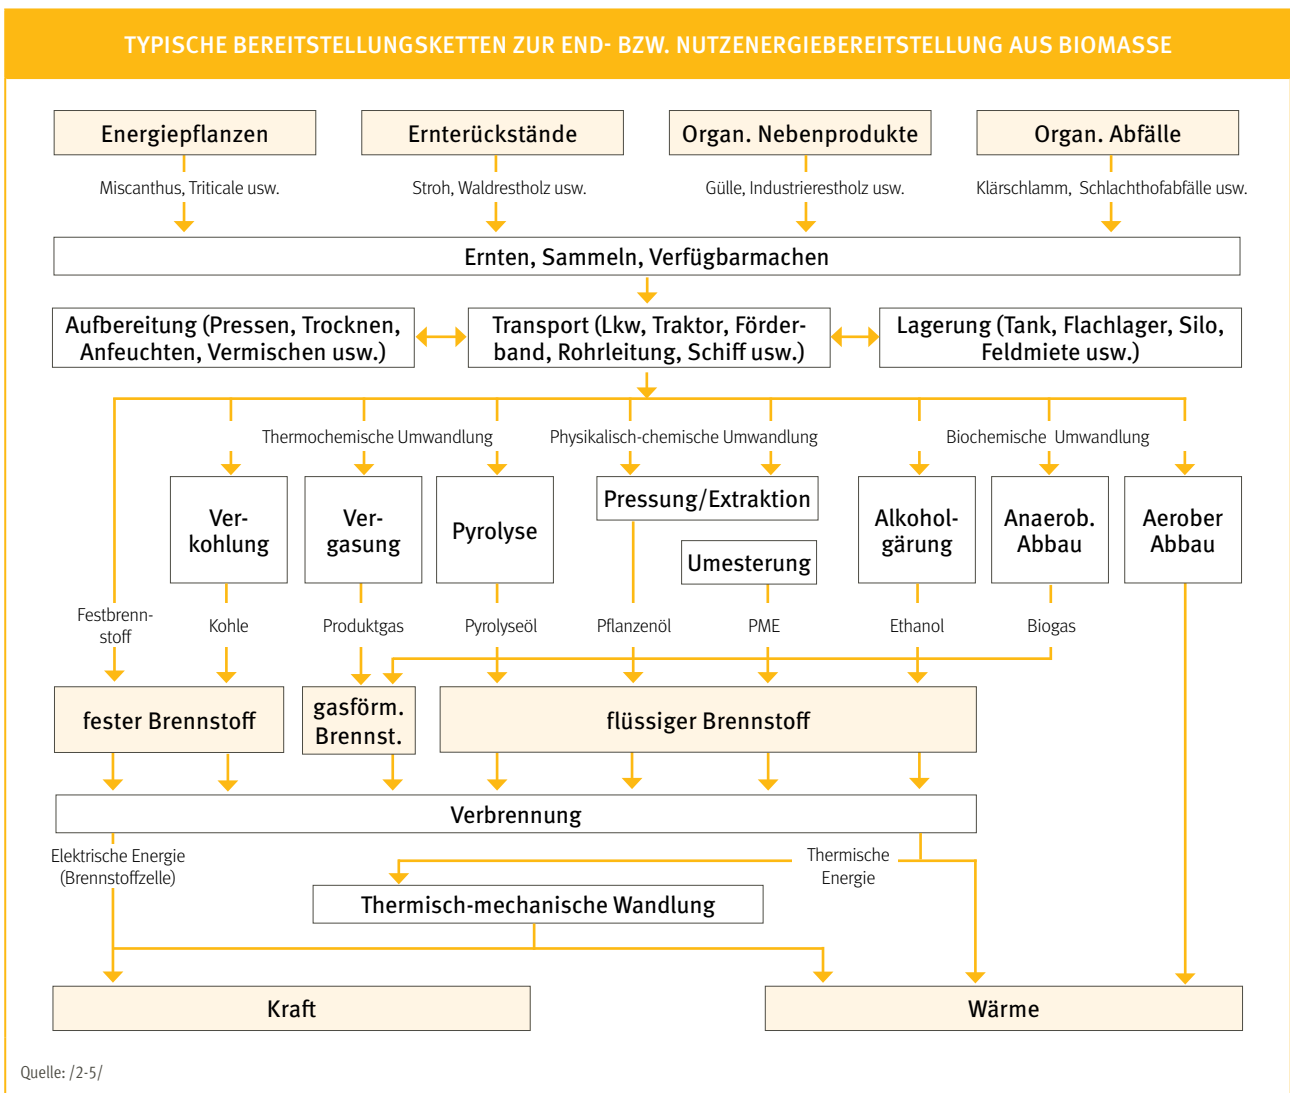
TYPISCHE BEREITSTELLUNGSKETTEN ZUR END- BZW. NUTZENERGIEBEREITSTELLUNG AUS BIOMASSE

Energiepflanzen

Miscanthus, Triticale usw.

Ernterückstände

Stroh, Waldrestholz usw.

Organ. Nebenprodukte

Gülle, Industrierestholz usw.

Organ. Abfälle

Klärschlamm, Schlachthofabfälle usw.

Ernten, Sammeln, Verfügbarmachen

Aufbereitung (Pressen, Trocknen, Anfeuchten, Vermischen usw.)

Transport (Lkw, Traktor, Förderband, Rohrleitung, Schiff usw.)

Lagerung (Tank, Flachlager, Silo, Feldmiete usw.)

Thermochemische Umwandlung

Physikalisch-chemische Umwandlung

Biochemische Umwandlung

Verkohlung

Vergasung

Pyrolyse

Pressung/Extraktion

Umesterung

Alkoholgärung

Anaerob. Abbau

Aerober Abbau

Festbrennstoff

Kohle

Produktgas

Pyrolyseöl

Pflanzenöl

PME

Ethanol

Biogas

fester Brennstoff

gasförm. Brennst.

flüssiger Brennstoff

Verbrennung

Elektrische Energie (Brennstoffzelle)

Thermische Energie

Thermisch-mechanische Wandlung

Kraft

Wärme

Quelle: /2-5/